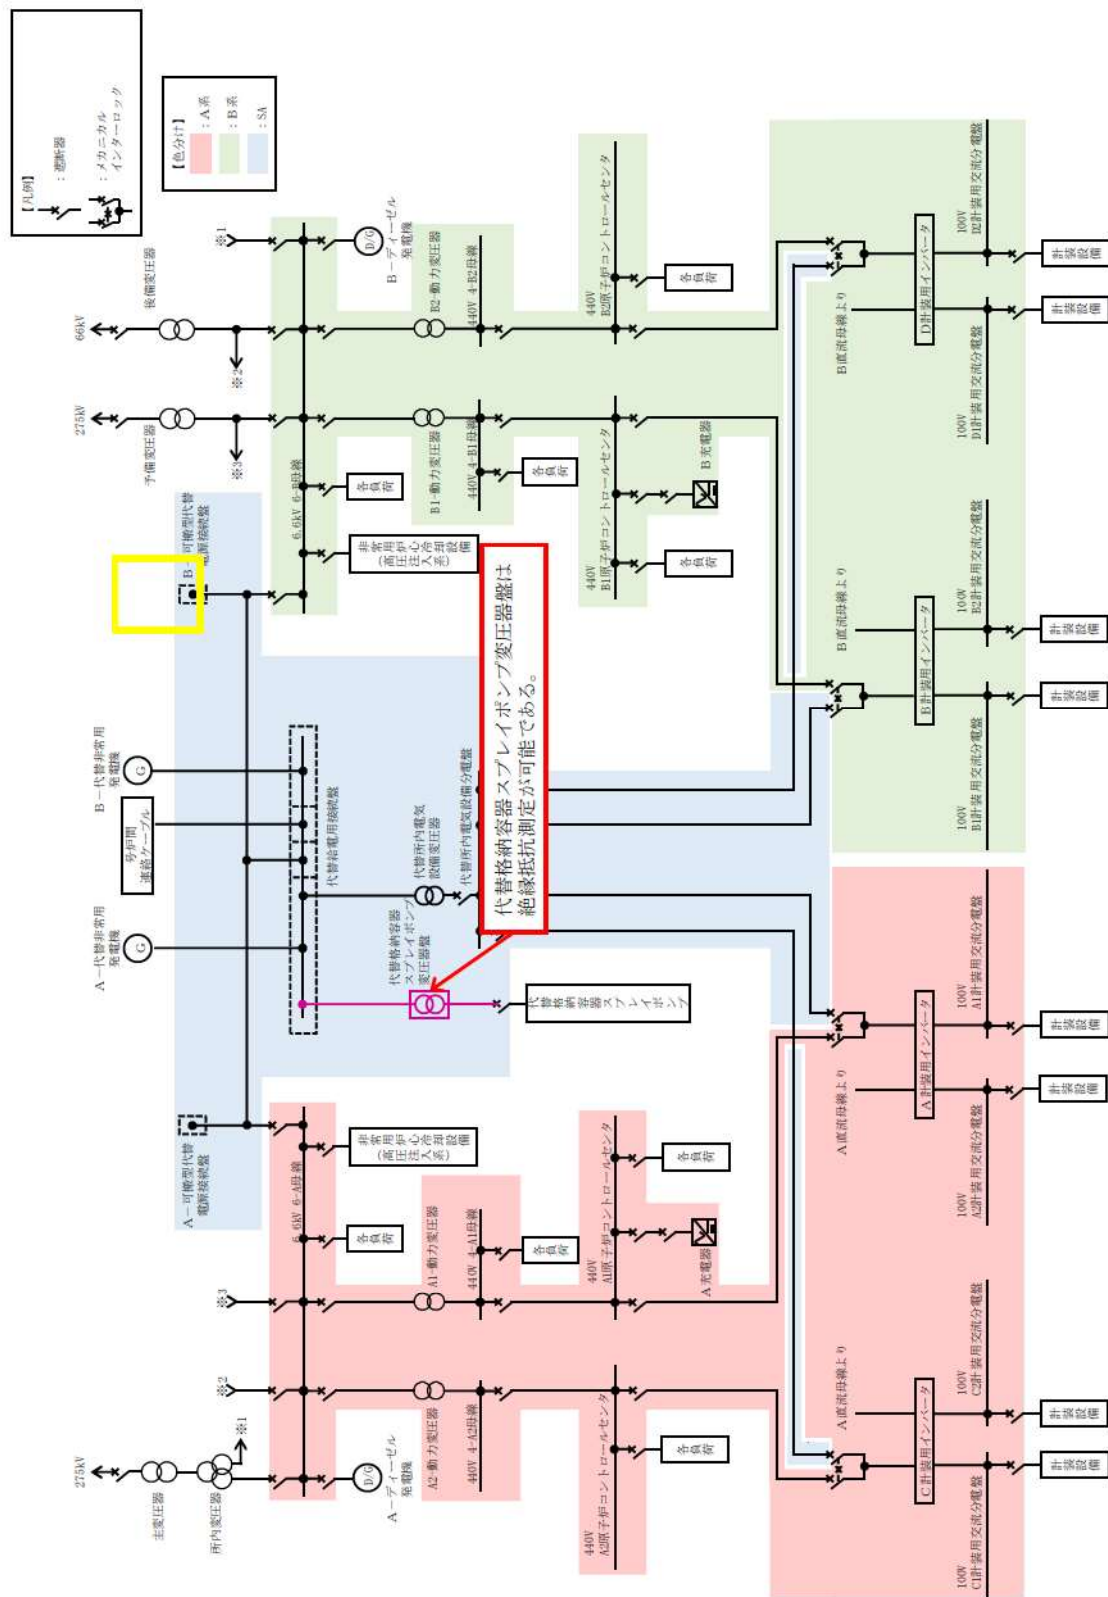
【凡例】
：遮断器
：メカニカル インターロック

【色分け】
：A系
：B系
：SA

66kV
後備変圧器
※2
275kV
予備変圧器
※3
※1
B－ディーゼル発電機
D/G
B2-動力変圧器
440V 4-B2母線
440V B2原子炉コントロールセンタ
各負荷
6.6kV 6-B母線
各負荷
B1-動力変圧器
440V 4-B1母線
各負荷
440V B1原子炉コントロールセンタ
B充電器
各負荷
非常用炉心冷却設備（高圧注入系）
B－可搬型代替電源接続盤

代替格納容器スプレイポンプ変圧器盤は絶縁抵抗測定が可能である。

D計装用インバータ
100V D2計装用交流分電盤
B直流母線より
100V D1計装用交流分電盤
計装設備
計装設備
B直流母線より
B計装用インバータ
100V B2計装用交流分電盤
100V B1計装用交流分電盤
計装設備
計装設備

B－代替非常用発電機
G
号炉間連絡ケーブル
A－代替非常用発電機
G
代替給電用接続盤
代替所内電気設備変圧器
代替所内電気設備分電盤
代替格納容器スプレイポンプ変圧器盤
代替格納容器スプレイポンプ

A直流母線より
A計装用インバータ
100V A1計装用交流分電盤
100V A2計装用交流分電盤
計装設備
計装設備

A－可搬型代替電源接続盤
非常用炉心冷却設備（高圧注入系）
6.6kV 6-A母線
各負荷
A1-動力変圧器
440V 4-A1母線
各負荷
440V A1原子炉コントロールセンタ
各負荷
A充電器
※3
※2
※1
275kV
主変圧器
所内変圧器
A－ディーゼル発電機
D/G
A2-動力変圧器
440V 4-A2母線
440V A2原子炉コントロールセンタ
各負荷

A直流母線より
C計装用インバータ
100V C2計装用交流分電盤
100V C1計装用交流分電盤
計装設備
計装設備